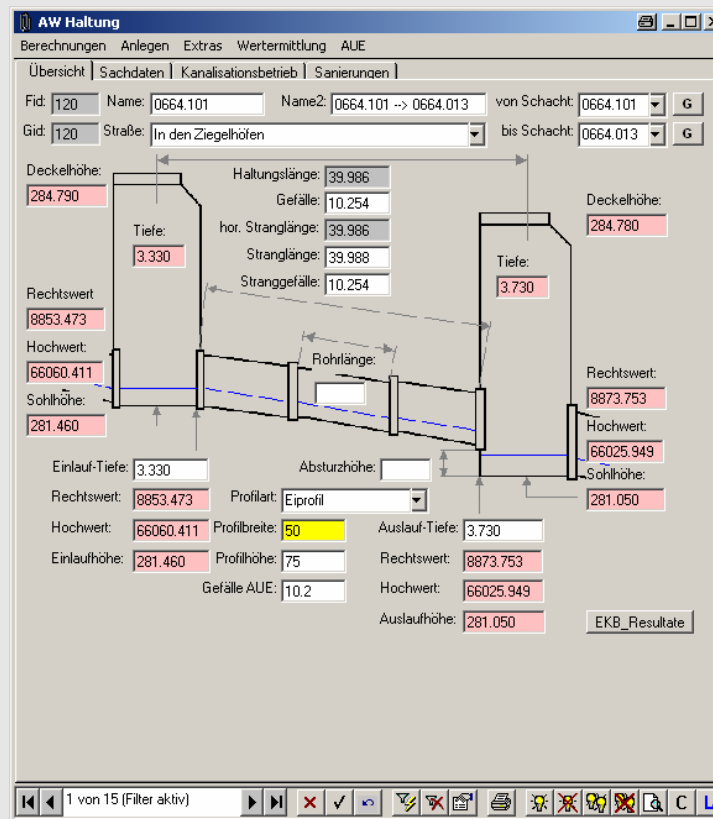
AW Haltung

Berechnungen Anlegen Extras Wertermittlung AUE

Übersicht | Sachdaten | Kanalisationsbetrieb | Sanierungen

Fid: 120 Name: 0664.101 Name2: 0664.101 --> 0664.013 von Schacht: 0664.101 G

Gid: 120 Straße: In den Ziegelhöfen bis Schacht: 0664.013 G

Deckelhöhe: 284.790

Haltungslänge: 39.986
Gefälle: 10.254
hor. Stranglänge: 39.986
Stranglänge: 39.988
Stranggefälle: 10.254

Tiefe: 3.330

Deckelhöhe: 284.780

Tiefe: 3.730

Rechtswert 8853.473

Hochwert: 66060.411

Sohlhöhe: 281.460

Rohrlänge:

Rechtswert: 8873.753

Hochwert: 66025.949

Sohlhöhe: 281.050

Einlauf-Tiefe: 3.330
Rechtswert: 8853.473
Hochwert: 66060.411
Einlaufhöhe: 281.460

Absturzhöhe:
Profilart: Eiprofil
Profilbreite: 50
Profilhöhe: 75
Gefälle AUE: 10.2

Auslauf-Tiefe: 3.730
Rechtswert: 8873.753
Hochwert: 66025.949
Auslaufhöhe: 281.050

EKB_Resultate

1 von 15 (Filter aktiv)

C